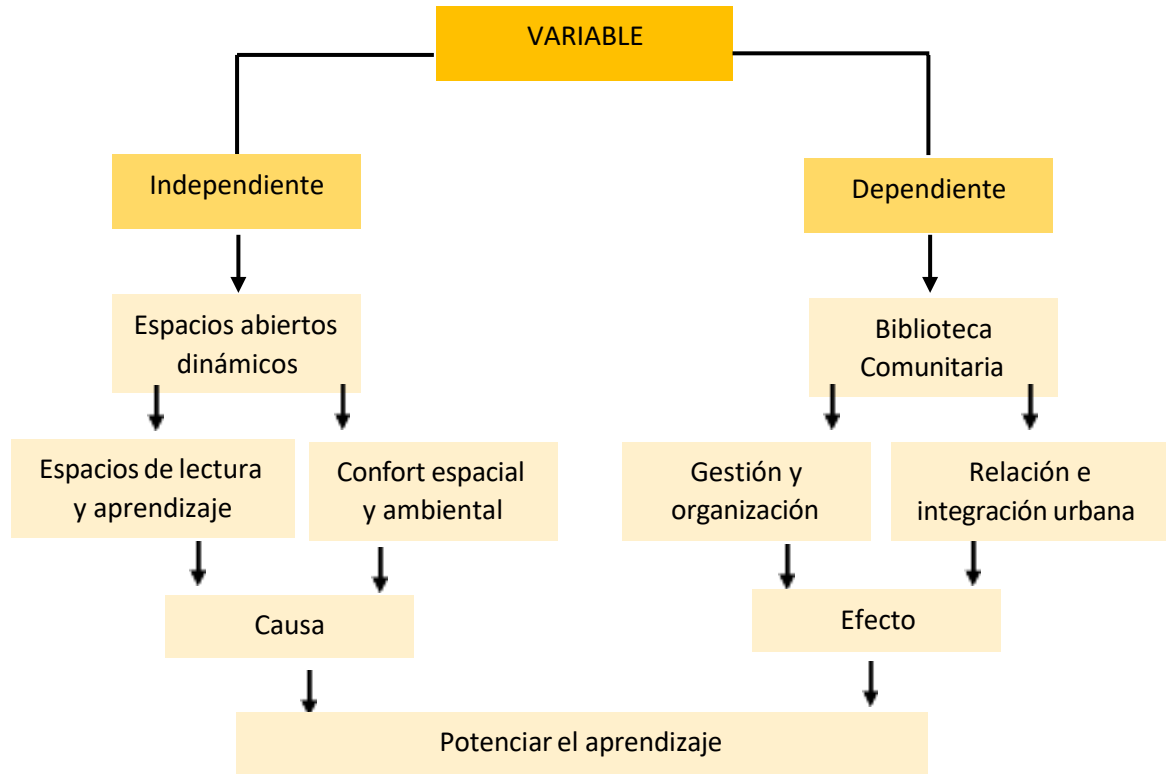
VARIABLE

Independiente

Dependiente

Espacios abiertos dinámicos

Biblioteca Comunitaria

Espacios de lectura y aprendizaje

Confort espacial y ambiental

Gestión y organización

Relación e integración urbana

Causa

Efecto

Potenciar el aprendizaje